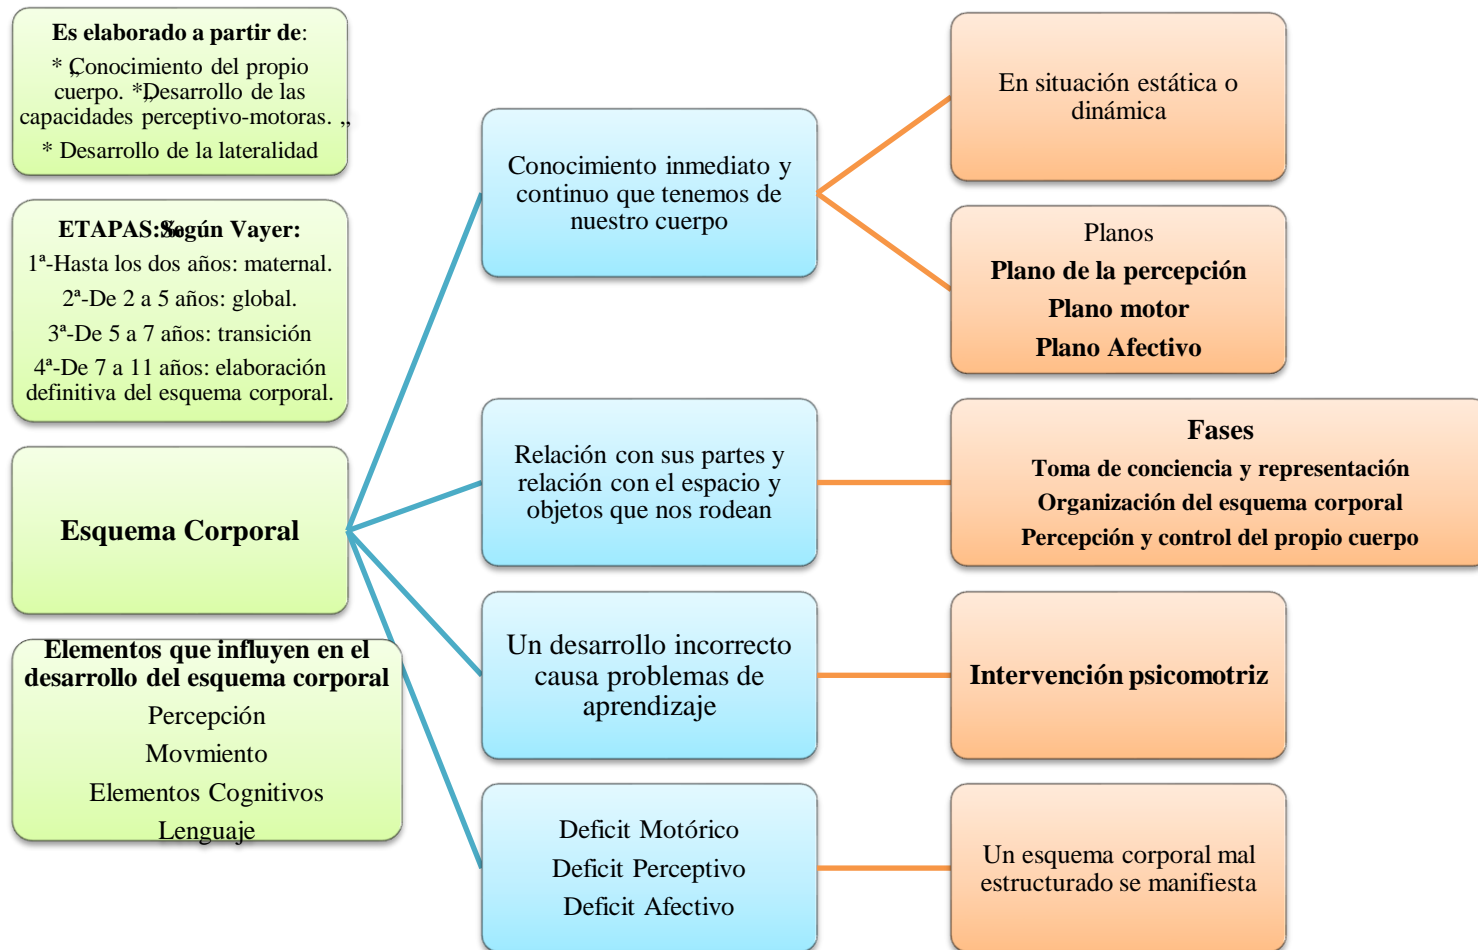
Es elaborado a partir de:
* Conocimiento del propio cuerpo. *Desarrollo de las capacidades perceptivo-motoras.
* Desarrollo de la lateralidad

ETAPAS: Según Vayer:
1ª-Hasta los dos años: maternal.
2ª-De 2 a 5 años: global.
3ª-De 5 a 7 años: transición
4ª-De 7 a 11 años: elaboración definitiva del esquema corporal.

Esquema Corporal

Elementos que influyen en el desarrollo del esquema corporal
Percepción
Movmiento
Elementos Cognitivos
Lenguaje

Conocimiento inmediato y continuo que tenemos de nuestro cuerpo

Relación con sus partes y relación con el espacio y objetos que nos rodean

Un desarrollo incorrecto causa problemas de aprendizaje

Deficit Motórico
Deficit Perceptivo
Deficit Afectivo

En situación estática o dinámica

Planos
Plano de la percepción
Plano motor
Plano Afectivo

Fases
Toma de conciencia y representación
Organización del esquema corporal
Percepción y control del propio cuerpo

Intervención psicomotriz

Un esquema corporal mal estructurado se manifiesta